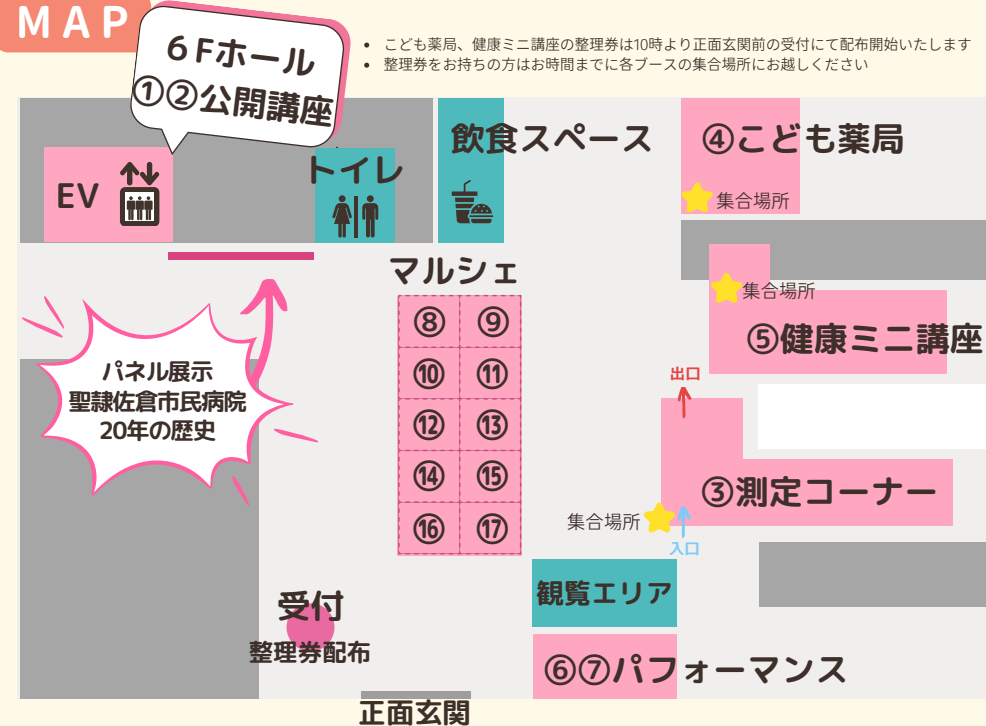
MAP

６Fホール
①②公開講座

• こども薬局、健康ミニ講座の整理券は10時より正面玄関前の受付にて配布開始いたします
• 整理券をお持ちの方はお時間までに各ブースの集合場所にお越しください

EV

トイレ

飲食スペース

④こども薬局

集合場所

集合場所

⑤健康ミニ講座

マルシェ

| ⑧ | ⑨ |
|---|---|
| ⑩ | ⑪ |
| ⑫ | ⑬ |
| ⑭ | ⑮ |
| ⑯ | ⑰ |

パネル展示
聖隷佐倉市民病院
20年の歴史

出口

③測定コーナー

集合場所

入口

受付
整理券配布

観覧エリア

⑥⑦パフォーマンス

正面玄関